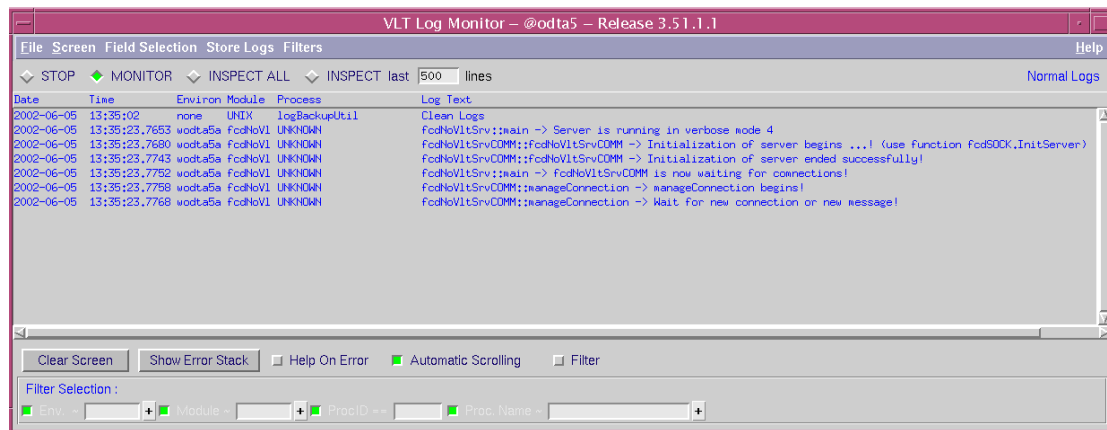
VLT Log Monitor – @odta5 – Release 3.51.1.1

File Screen Field Selection Store Logs Filters Help

STOP MONITOR INSPECT ALL INSPECT last 500 lines Normal Logs

| Date | Time | Environ | Module | Process | Log Text |
|---|---|---|---|---|---|
| 2002-06-05 | 13:35:02 | none | UNIX | logBackupUtil | Clean Logs |
| 2002-06-05 | 13:35:23.7653 | wodta5a | fcdNoVl | UNKNOWN | fcdNoVltSrv::main -> Server is running in verbose mode 4 |
| 2002-06-05 | 13:35:23.7680 | wodta5a | fcdNoVl | UNKNOWN | fcdNoVltSrvCOMM::fcdNoVltSrvCOMM -> Initialization of server begins ...! (use function fcdSOCK.InitServer) |
| 2002-06-05 | 13:35:23.7743 | wodta5a | fcdNoVl | UNKNOWN | fcdNoVltSrvCOMM::fcdNoVltSrvCOMM -> Initialization of server ended successfully! |
| 2002-06-05 | 13:35:23.7752 | wodta5a | fcdNoVl | UNKNOWN | fcdNoVltSrv::main -> fcdNoVltSrvCOMM is now waiting for connections! |
| 2002-06-05 | 13:35:23.7758 | wodta5a | fcdNoVl | UNKNOWN | fcdNoVltSrvCOMM::manageConnection -> manageConnection begins! |
| 2002-06-05 | 13:35:23.7768 | wodta5a | fcdNoVl | UNKNOWN | fcdNoVltSrvCOMM::manageConnection -> Wait for new connection or new message! |

Clear Screen Show Error Stack Help On Error Automatic Scrolling Filter

Filter Selection :

Env. = + Module = + ProcID == + Proc. Name = +